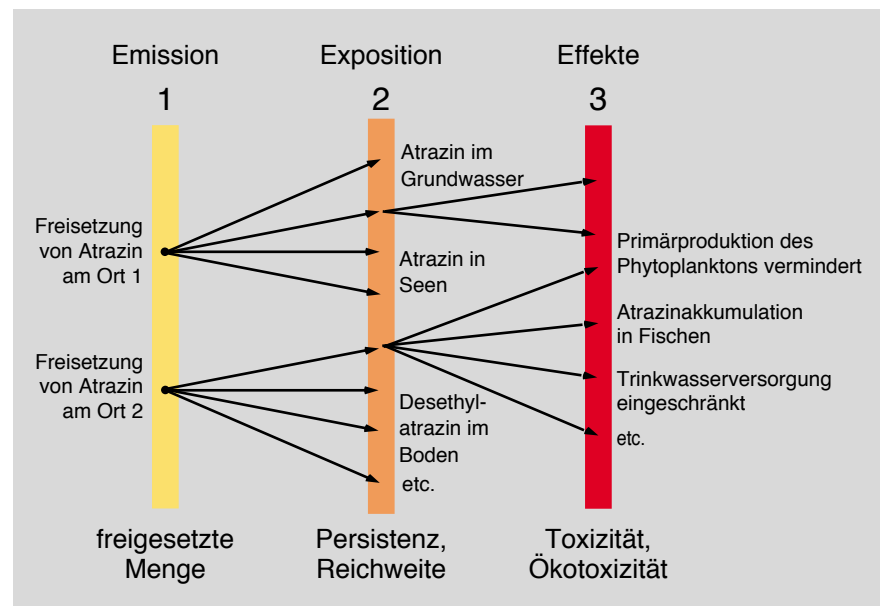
Emission
1

Exposition
2

Effekte
3

Freisetzung von Atrazin am Ort 1

Freisetzung von Atrazin am Ort 2

Atrazin im Grundwasser

Atrazin in Seen

Desethylatrazin im Boden

etc.

Primärproduktion des Phytoplanktons vermindert

Atrazinakkumulation in Fischen

Trinkwasserversorgung eingeschränkt

etc.

freigesetzte Menge

Persistenz, Reichweite

Toxizität, Ökotoxizität